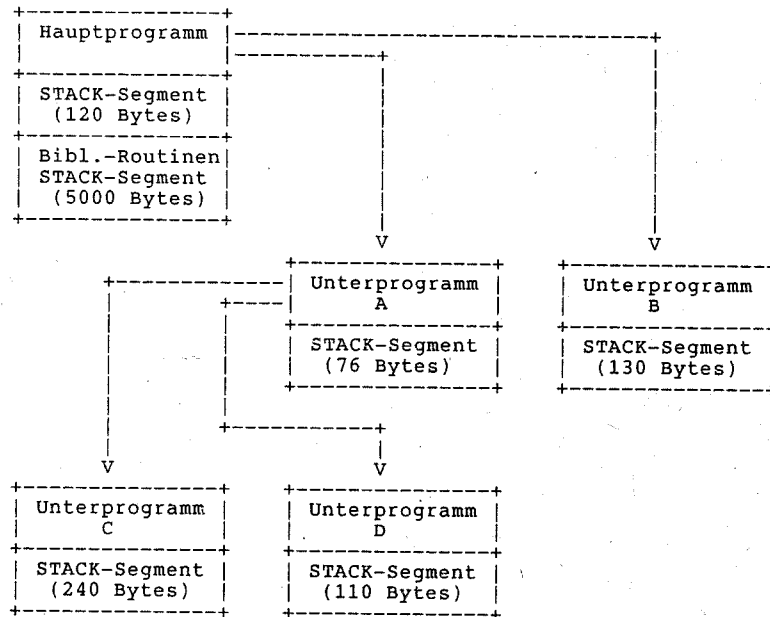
Hauptprogramm

STACK-Segment (120 Bytes)

Bibl.-Routinen STACK-Segment (5000 Bytes)

V

V

Unterprogramm A

STACK-Segment (76 Bytes)

Unterprogramm B

STACK-Segment (130 Bytes)

V

V

Unterprogramm C

STACK-Segment (240 Bytes)

Unterprogramm D

STACK-Segment (110 Bytes)